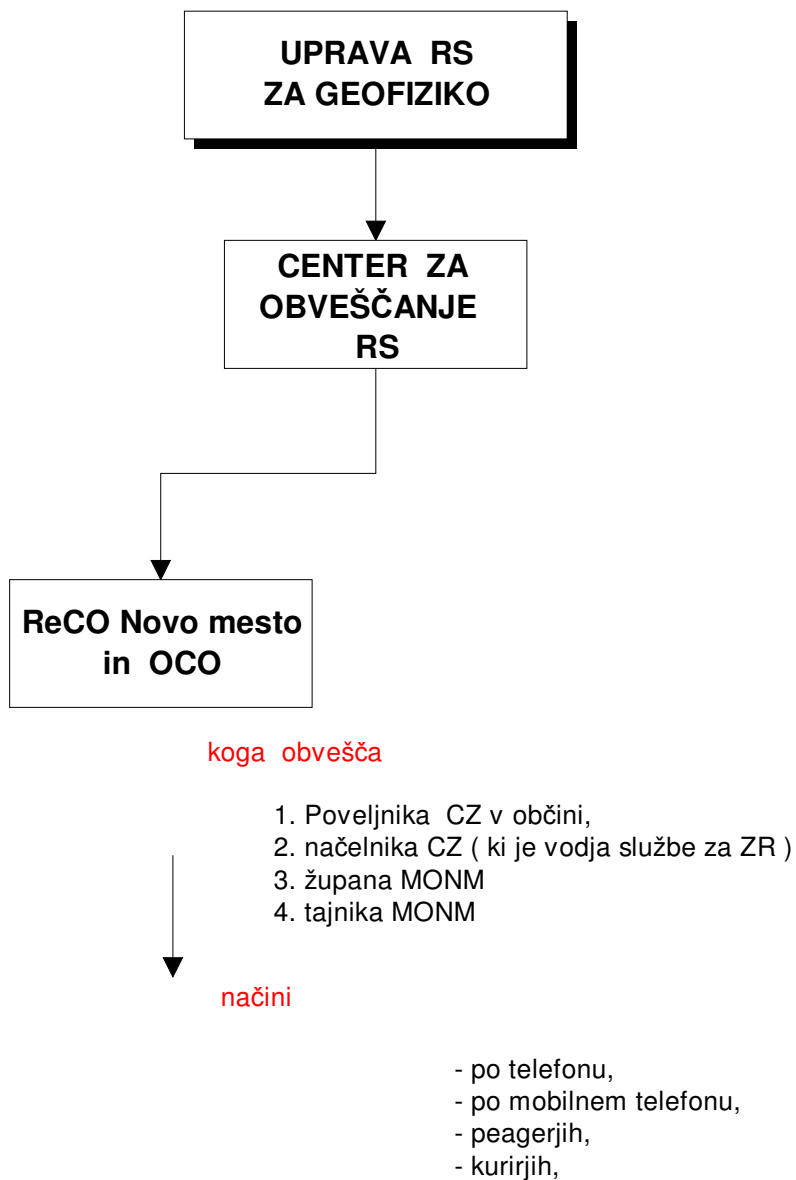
UPRAVA RS
ZA GEOFIZIKO

CENTER ZA
OBVEŠČANJE
RS

ReCO Novo mesto
in OCO

koga obvešča

1. Poveljnika CZ v občini,
2. načelnika CZ ( ki je vodja službe za ZR )
3. župana MONM
4. tajnika MONM

načini

- po telefonu,
- po mobilnem telefonu,
- peagerjih,
- kurirjih,